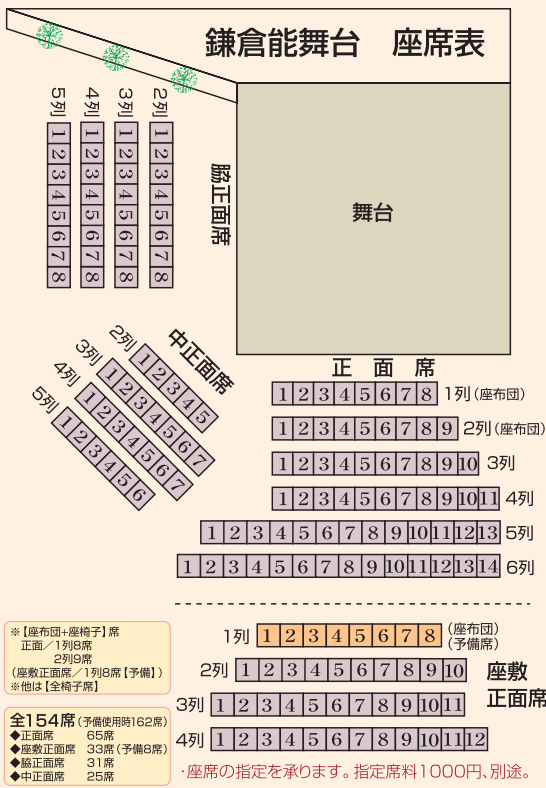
鎌倉能舞台　座席表

5列 1 2 3 4 5 6 7 8
4列 1 2 3 4 5 6 7 8
3列 1 2 3 4 5 6 7 8
2列 1 2 3 4 5 6 7 8

脇正面席

舞台

中正面席

2列 1 2 3 4 5
3列 1 2 3 4 5 6 7
4列 1 2 3 4 5 6 7
5列 1 2 3 4 5 6

正　面　席

1 2 3 4 5 6 7 8 1列（座布団）
1 2 3 4 5 6 7 8 9 2列（座布団）
1 2 3 4 5 6 7 8 9 10 3列
1 2 3 4 5 6 7 8 9 10 11 4列
1 2 3 4 5 6 7 8 9 10 11 12 13 5列
1 2 3 4 5 6 7 8 9 10 11 12 13 14 6列

※【座布団+座椅子】席
正面／1列8席
2列9席
（座敷正面席／1列8席【予備】）
※他は【全椅子席】

全154席（予備使用時162席）
◆正面席　65席
◆座敷正面席　33席（予備8席）
◆脇正面席　31席
◆中正面席　25席

1列 1 2 3 4 5 6 7 8（座布団）（予備席）
2列 1 2 3 4 5 6 7 8 9 10
3列 1 2 3 4 5 6 7 8 9 10 11
4列 1 2 3 4 5 6 7 8 9 10 11 12

座敷
正面席

・座席の指定を承ります。指定席料1000円、別途。